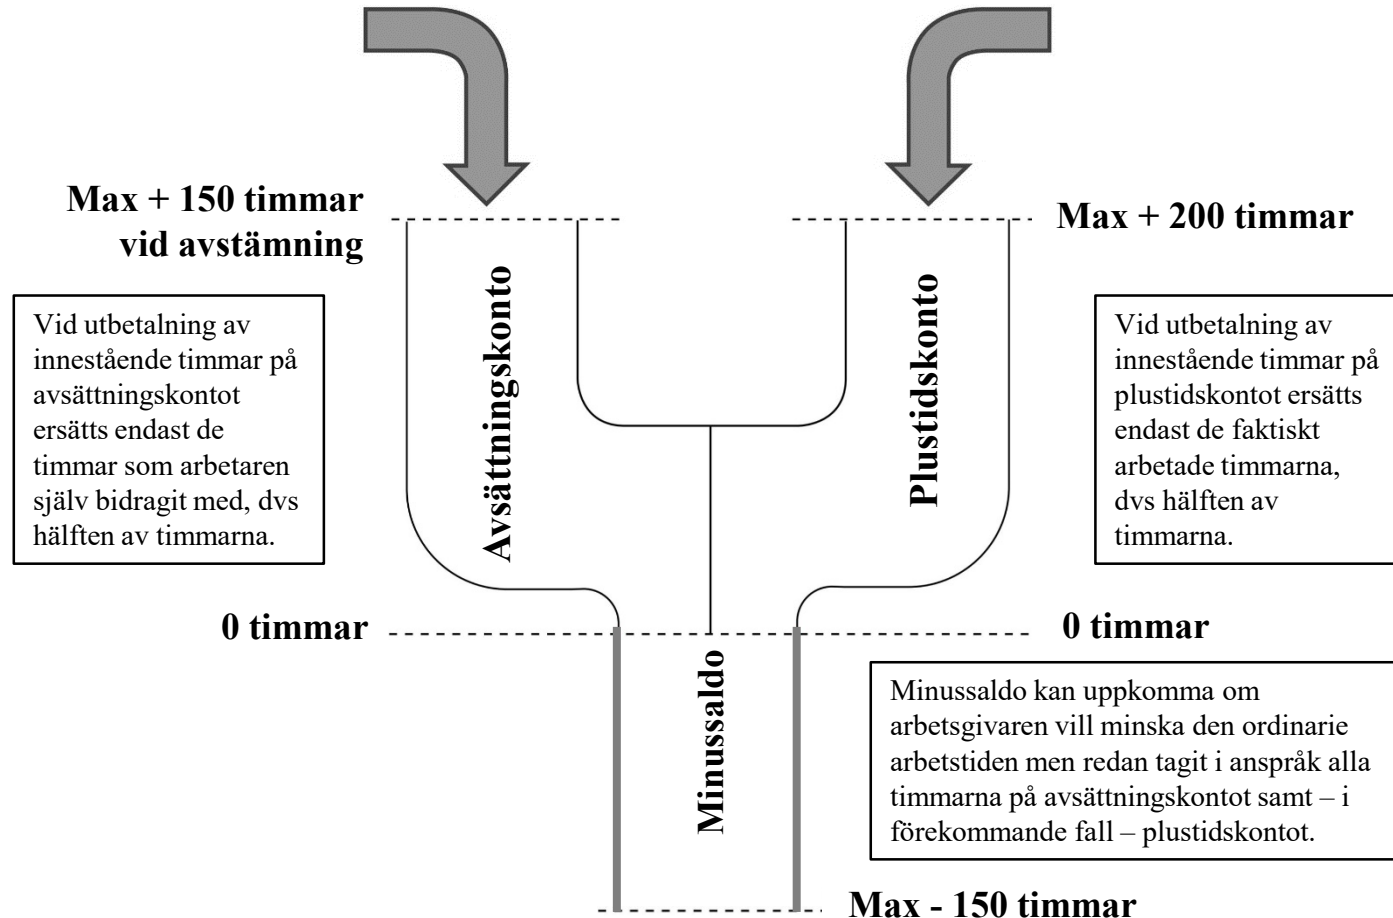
Max + 150 timmar vid avstämning

Max + 200 timmar

Avsättningskonto

Plustidskonto

Vid utbetalning av innestående timmar på avsättningskontot ersätts endast de timmar som arbetaren själv bidragit med, dvs hälften av timmarna.

Vid utbetalning av innestående timmar på plustidskontot ersätts endast de faktiskt arbetade timmarna, dvs hälften av timmarna.

0 timmar

0 timmar

Minussaldo

Minussaldo kan uppkomma om arbetsgivaren vill minska den ordinarie arbetstiden men redan tagit i anspråk alla timmarna på avsättningskontot samt – i förekommande fall – plustidskontot.

Max - 150 timmar